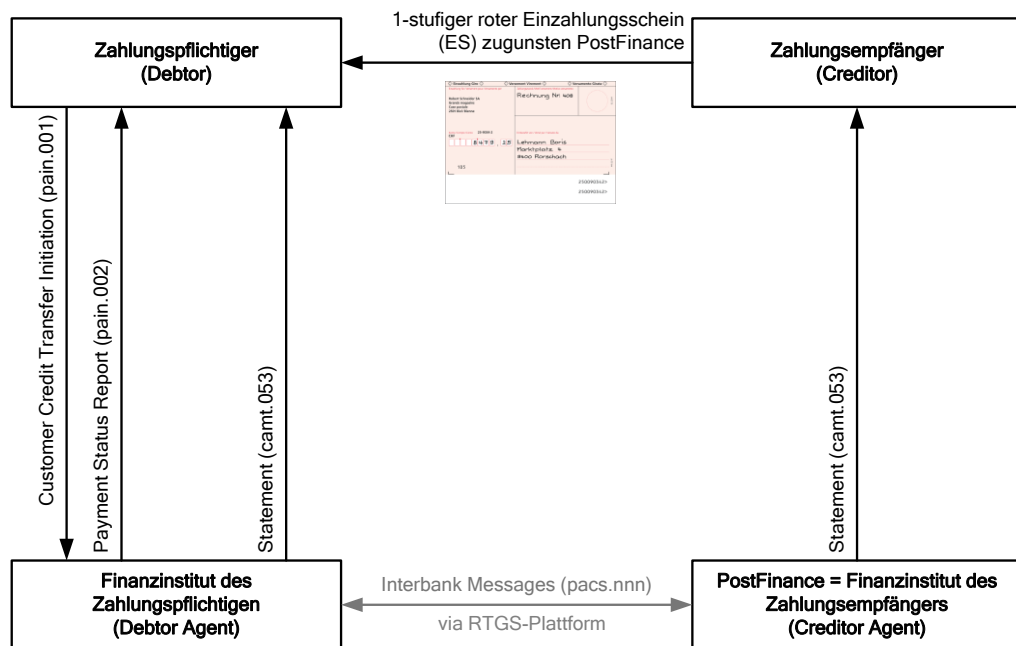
1-stufiger roter Einzahlungsschein (ES) zugunsten PostFinance

Zahlungspflichtiger (Debtor)

Zahlungsempfänger (Creditor)

Rechnung Nr 408

Lehmann Beris
Marktplatz 4
9400 Rorschach

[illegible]

Customer Credit Transfer Initiation (pain.001)

Payment Status Report (pain.002)

Statement (camt.053)

Statement (camt.053)

Finanzinstitut des Zahlungspflichtigen (Debtor Agent)

Interbank Messages (pacs.nnn)

via RTGS-Plattform

PostFinance = Finanzinstitut des Zahlungsempfängers (Creditor Agent)